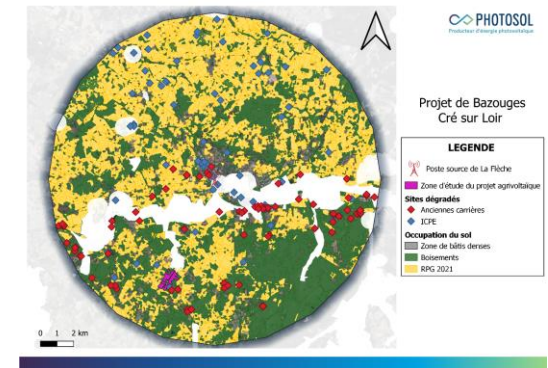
PHOTOSOL
Producteur d'énergie photovoltaïque

Projet de Bazouges Cré sur Loir

LEGENDE

Poste source de La Flèche

Zone d'étude du projet agrivoltaïque

Sites dégradés
Anciennes carrières
ICPE

Occupation du sol
Zone de bâtis denses
Boisements
RPG 2021

0 1 2 km